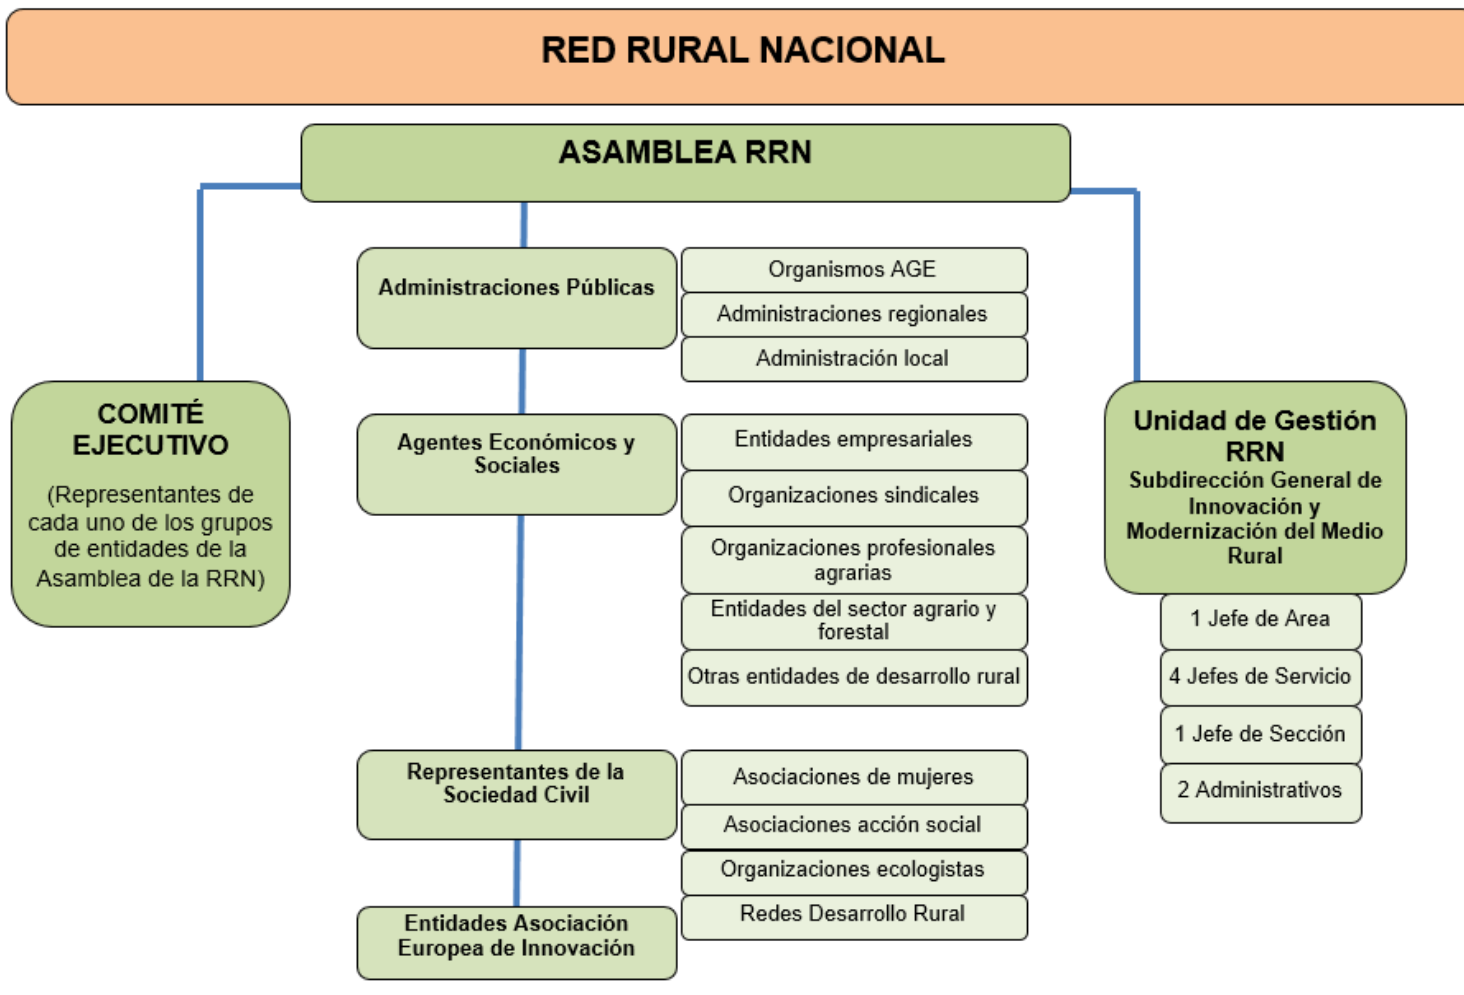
RED RURAL NACIONAL

ASAMBLEA RRN

COMITÉ EJECUTIVO
(Representantes de cada uno de los grupos de entidades de la Asamblea de la RRN)

Administraciones Públicas

Organismos AGE

Administraciones regionales

Administración local

Agentes Económicos y Sociales

Entidades empresariales

Organizaciones sindicales

Organizaciones profesionales agrarias

Entidades del sector agrario y forestal

Otras entidades de desarrollo rural

Representantes de la Sociedad Civil

Asociaciones de mujeres

Asociaciones acción social

Organizaciones ecologistas

Redes Desarrollo Rural

Entidades Asociación Europea de Innovación

Unidad de Gestión RRN
Subdirección General de Innovación y Modernización del Medio Rural

1 Jefe de Area

4 Jefes de Servicio

1 Jefe de Sección

2 Administrativos